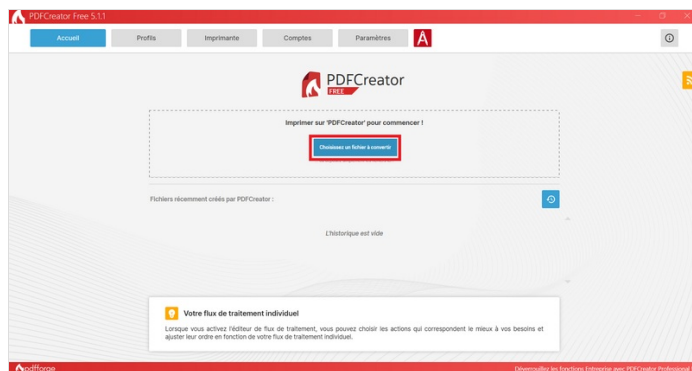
PDFCreator Free 5.1.1

Accueil
Profils
Imprimante
Comptes
Paramètres

PDFCreator
FREE

Imprimer sur 'PDFCreator' pour commencer !

Choisissez un fichier à convertir

Fichiers récemment créés par PDFCreator :

L'historique est vide

Votre flux de traitement individuel

Lorsque vous activez l'éditeur de flux de traitement, vous pouvez choisir les actions qui correspondent le mieux à vos besoins et ajuster leur ordre en fonction de votre flux de traitement individuel.

pdfforge

Déverrouillez les fonctions Entreprise avec PDFCreator Professional